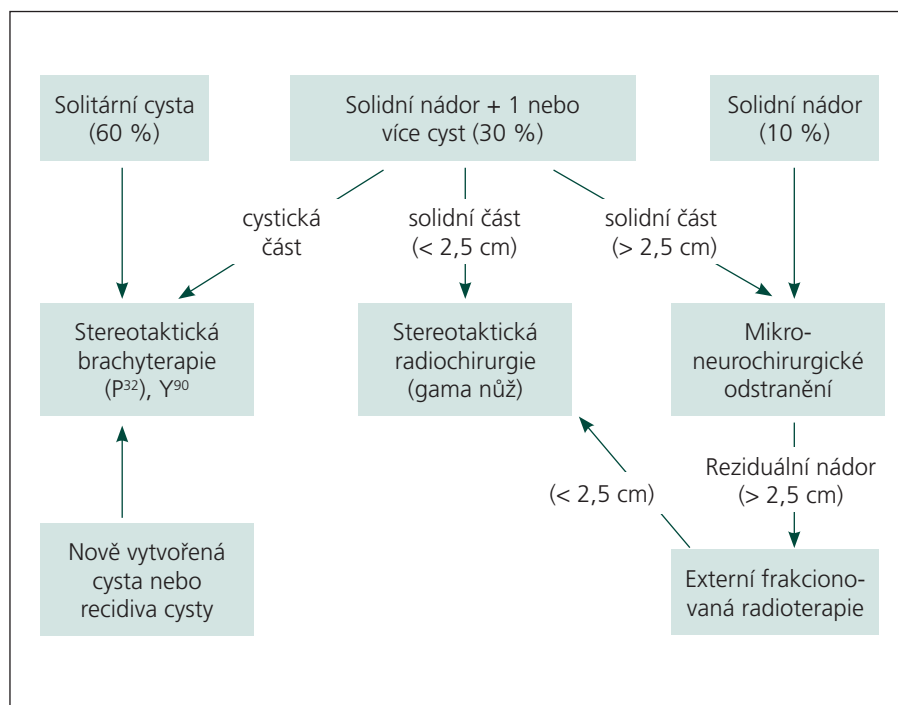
Solitární cysta (60 %)

Solidní nádor + 1 nebo více cyst (30 %)

Solidní nádor (10 %)

cystická část

solidní část (< 2,5 cm)

solidní část (> 2,5 cm)

Stereotaktická brachyterapie ($P^{32}$), $Y^{90}$

Stereotaktická radiochirurgie (gama nůž)

Mikroneurochirurgické odstranění

Reziduální nádor (> 2,5 cm)

(< 2,5 cm)

Nově vytvořená cysta nebo recidiva cysty

Externí frakcionovaná radioterapie